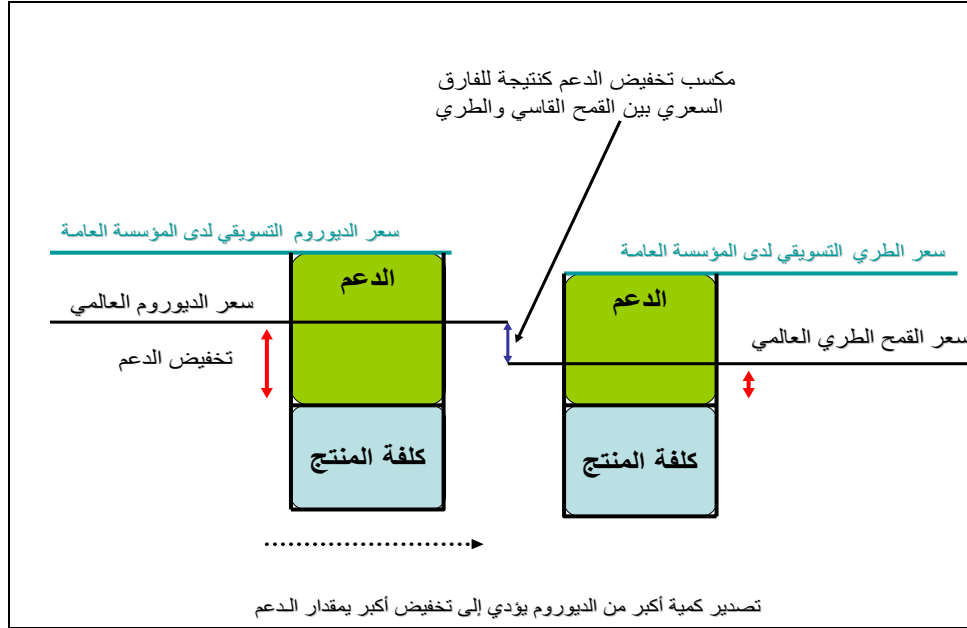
مكسب تخفيض الدعم كنتيجة للفارق السعري بين القمح القاسي والطري

سعر الديوروم التسويقي لدى المؤسسة العامة

الدعم

سعر الديوروم العالمي

تخفيض الدعم

كلفة المنتج

سعر الطري التسويقي لدى المؤسسة العامة

الدعم

سعر القمح الطري العالمي

كلفة المنتج

تصدير كمية أكبر من الديوروم يؤدي إلى تخفيض أكبر بمقدار الدعم